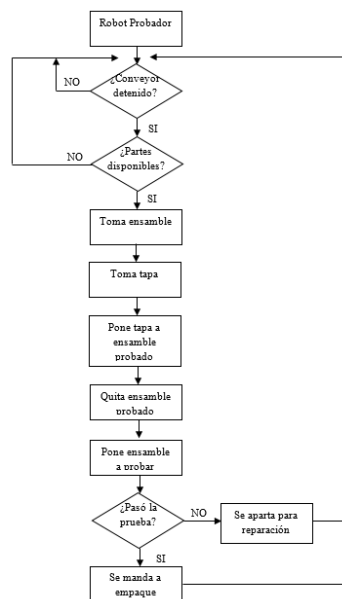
Robot Probador

¿Conveyor detenido?

NO

SI

¿Partes disponibles?

NO

SI

Toma ensamble

Toma tapa

Pone tapa a ensamble probado

Quita ensamble probado

Pone ensamble a probar

¿Pasó la prueba?

NO

Se aparta para reparación

SI

Se manda a empaque